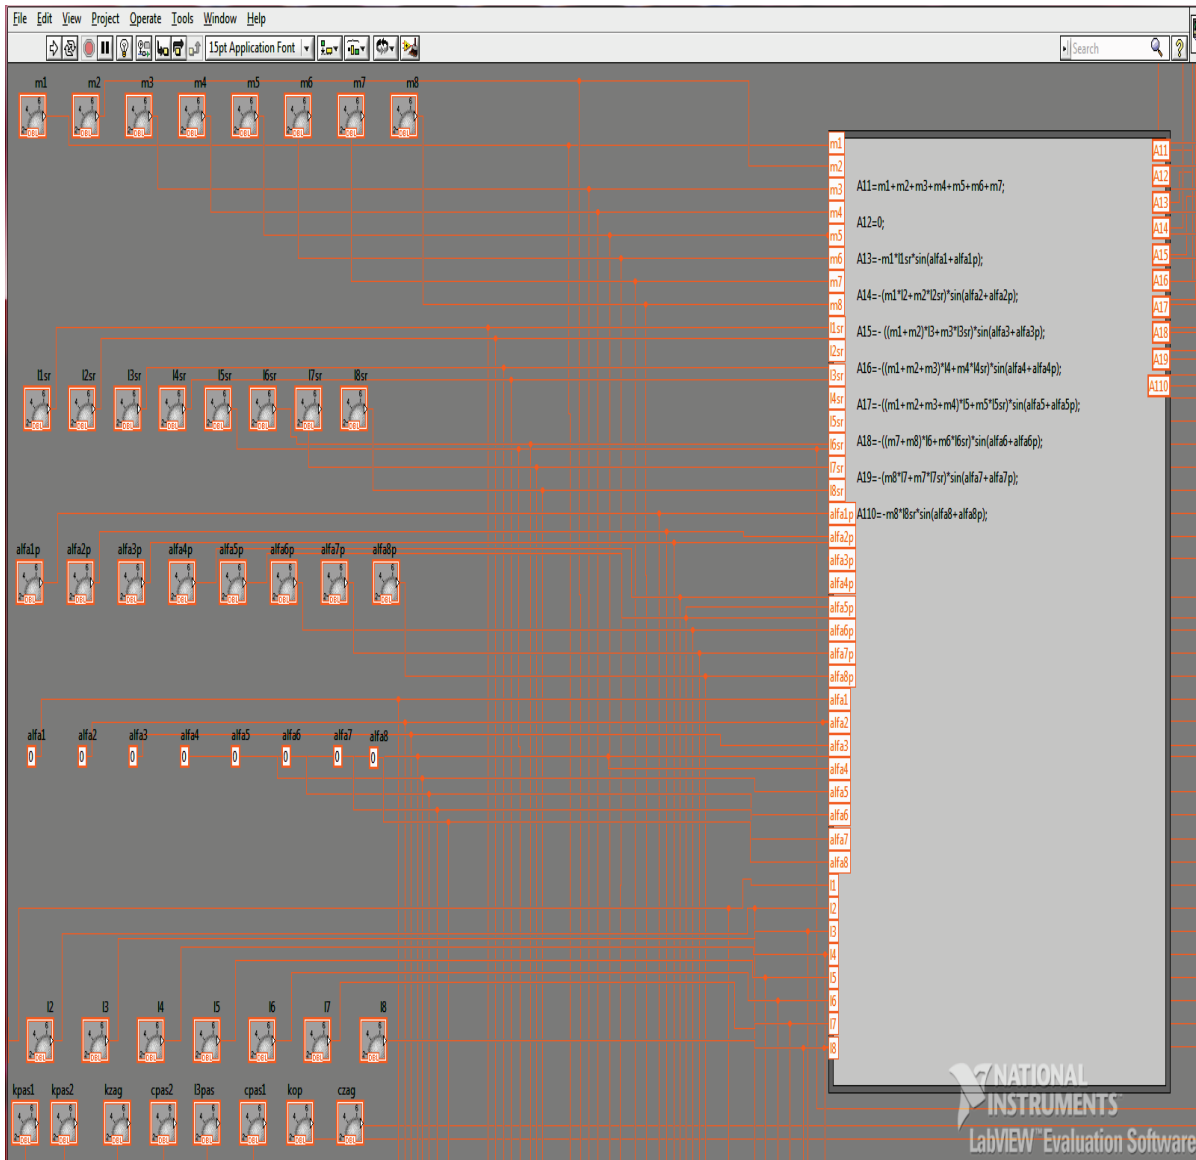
File Edit View Project Operate Tools Window Help

15pt Application Font

Search

m1 m2 m3 m4 m5 m6 m7 m8

DBL DBL DBL DBL DBL DBL DBL DBL

l1sr l2sr l3sr l4sr l5sr l6sr l7sr l8sr

DBL DBL DBL DBL DBL DBL DBL DBL

alfa1p alfa2p alfa3p alfa4p alfa5p alfa6p alfa7p alfa8p

DBL DBL DBL DBL DBL DBL DBL DBL

alfa1 alfa2 alfa3 alfa4 alfa5 alfa6 alfa7 alfa8

0 0 0 0 0 0 0 0

l2 l3 l4 l5 l6 l7 l8

DBL DBL DBL DBL DBL DBL DBL

kpas1 kpas2 kzag cpas2 l3pas cpas1 kop czag

DBL DBL DBL DBL DBL DBL DBL DBL

m1
m2
m3
m4
m5
m6
m7
m8
l1sr
l2sr
l3sr
l4sr
l5sr
l6sr
l7sr
l8sr
alfa1p
alfa2p
alfa3p
alfa4p
alfa5p
alfa6p
alfa7p
alfa8p
alfa1
alfa2
alfa3
alfa4
alfa5
alfa6
alfa7
alfa8
l1
l2
l3
l4
l5
l6
l7
l8

A11=m1+m2+m3+m4+m5+m6+m7;

A12=0;

A13=-m1*l1sr*sin(alfa1+alfa1p);

A14=-(m1*l2+m2*l2sr)*sin(alfa2+alfa2p);

A15=- ((m1+m2)*l3+m3*l3sr)*sin(alfa3+alfa3p);

A16=-((m1+m2+m3)*l4+m4*l4sr)*sin(alfa4+alfa4p);

A17=-((m1+m2+m3+m4)*l5+m5*l5sr)*sin(alfa5+alfa5p);

A18=-((m7+m8)*l6+m6*l6sr)*sin(alfa6+alfa6p);

A19=-(m8*l7+m7*l7sr)*sin(alfa7+alfa7p);

A110=-m8*l8sr*sin(alfa8+alfa8p);

A11
A12
A13
A14
A15
A16
A17
A18
A19
A110

NATIONAL INSTRUMENTS
LabVIEW Evaluation Software